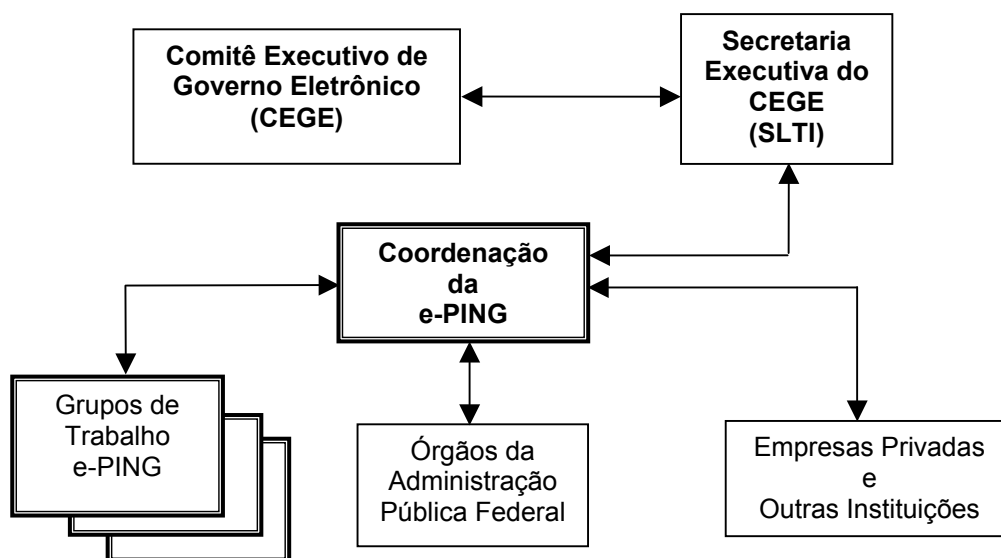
Comitê Executivo de Governo Eletrônico (CEGE)

Secretaria Executiva do CEGE (SLTI)

Coordenação da e-PING

Grupos de Trabalho e-PING

Órgãos da Administração Pública Federal

Empresas Privadas e Outras Instituições